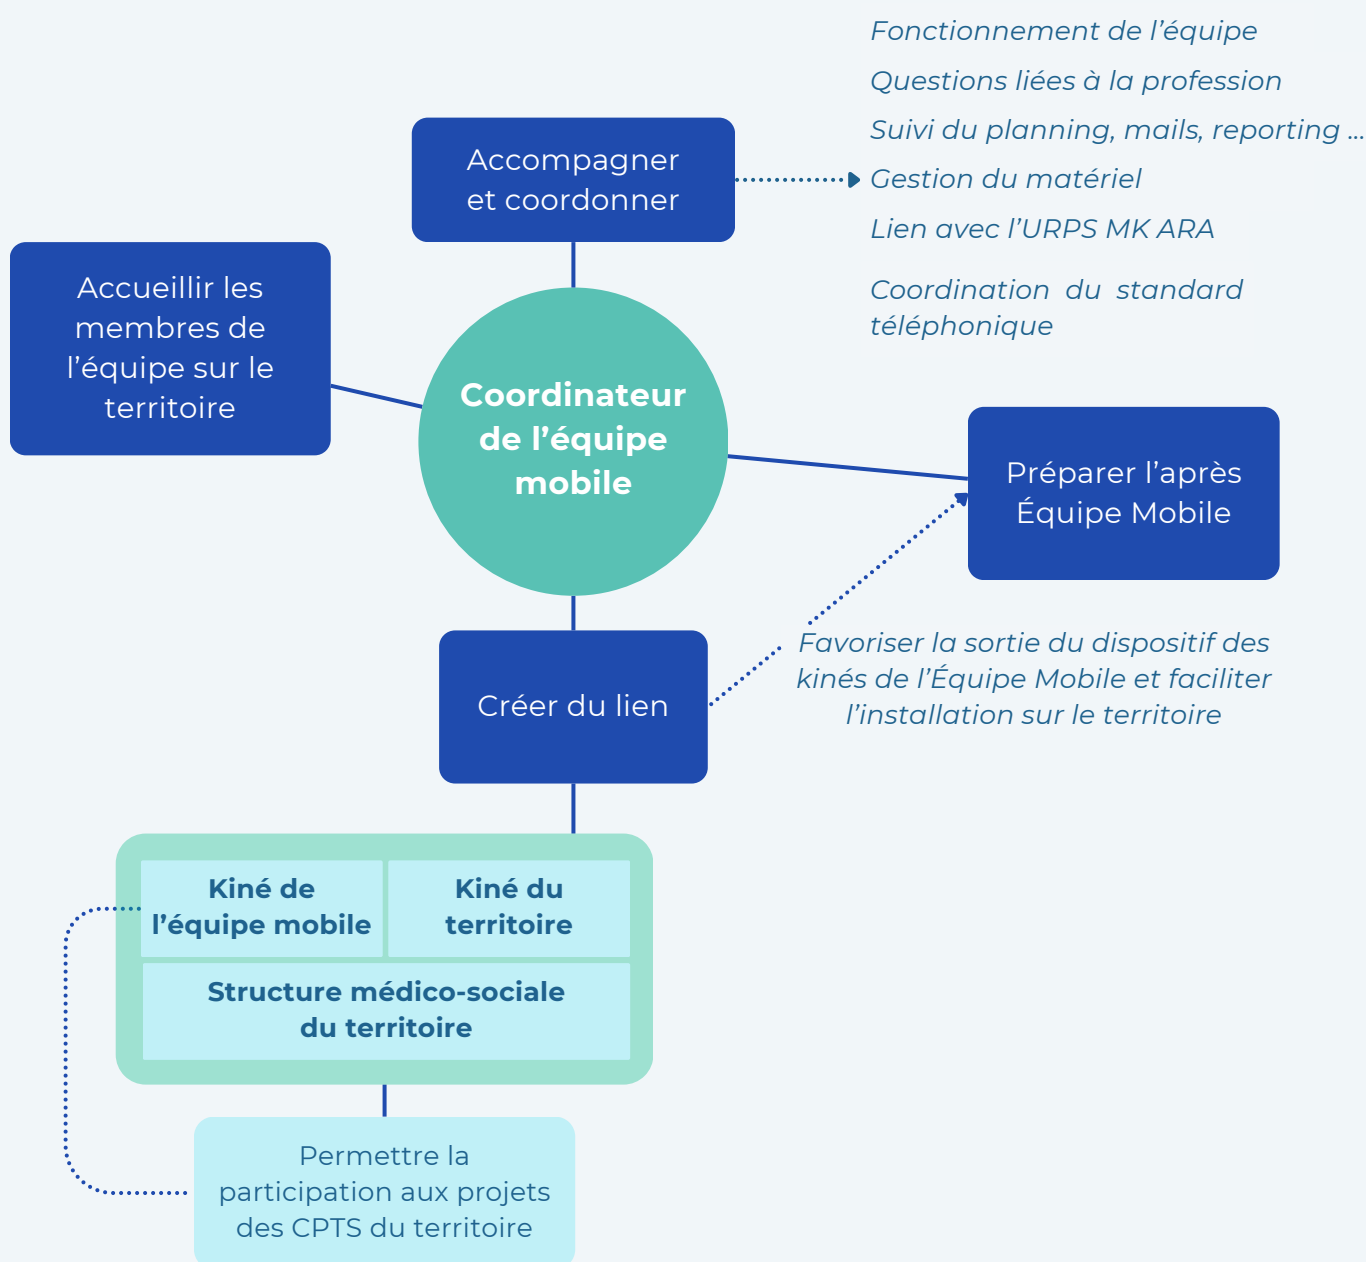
Accompagner et coordonner

Fonctionnement de l’équipe

Questions liées à la profession

Suivi du planning, mails, reporting ...

Gestion du matériel

Lien avec l’URPS MK ARA

Coordination du standard téléphonique

Accueillir les membres de l’équipe sur le territoire

Coordinateur de l’équipe mobile

Préparer l’après Équipe Mobile

Favoriser la sortie du dispositif des kinés de l’Équipe Mobile et faciliter l’installation sur le territoire

Créer du lien

| Kiné de l’équipe mobile | Kiné du territoire |
|---|---|
| Structure médico-sociale du territoire | |

Permettre la participation aux projets des CPTS du territoire